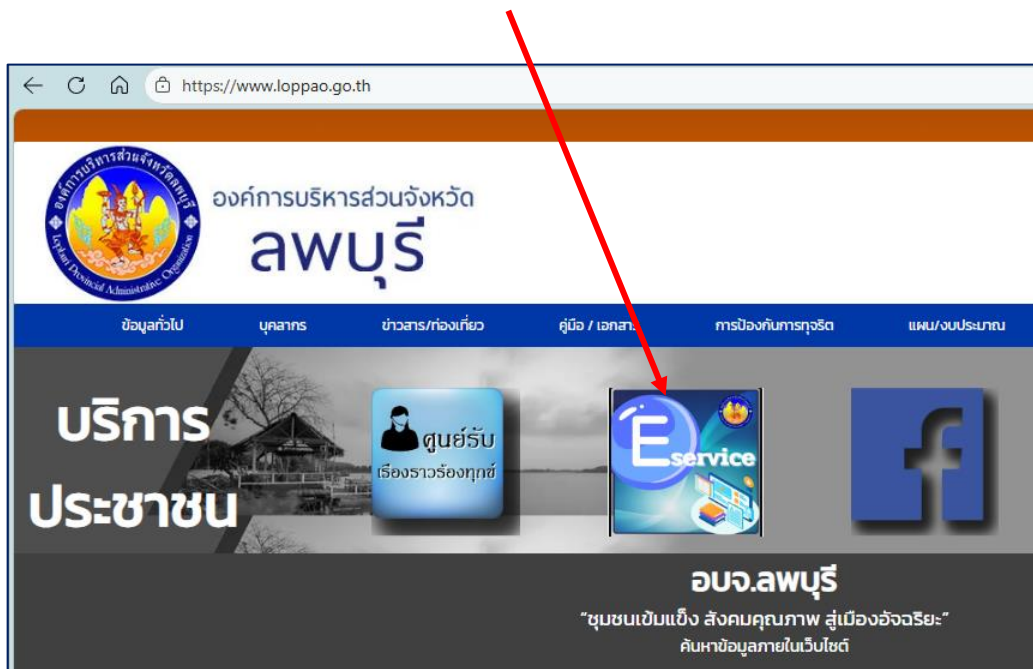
https://www.loppao.go.th

องค์การบริหารส่วนจังหวัด
ลพบุรี

ข้อมูลทั่วไป บุคลากร ข่าวสาร/ท่องเที่ยว คู่มือ / เอกสา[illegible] การป้องกันการทุจริต แผน/งบประมาณ

บริการ
ประชาชน

ศูนย์รับ
เรื่องราวร้องทุกข์

E service

f

อบจ.ลพบุรี
"ชุมชนเข้มแข็ง สังคมคุณภาพ สู่เมืองอัจฉริยะ"
ค้นหาข้อมูลภายในเว็บไซต์